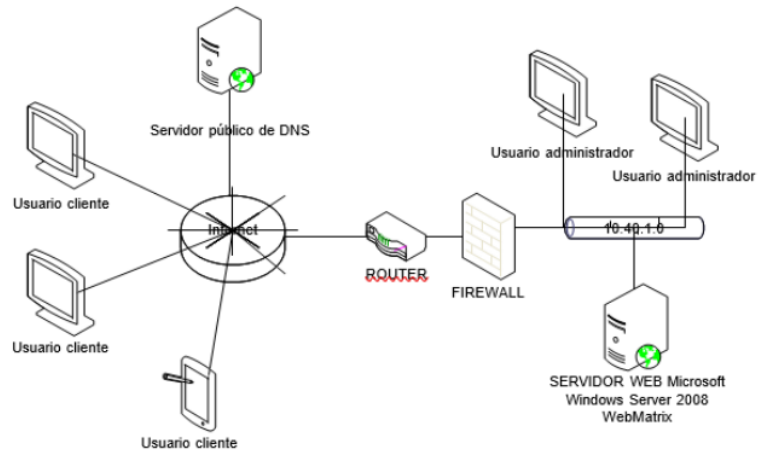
Servidor público de DNS

Usuario administrador

Usuario administrador

Usuario cliente

Internet

ROUTER

FIREWALL

10.40.1.0

Usuario cliente

Usuario cliente

SERVIDOR WEB Microsoft Windows Server 2008 WebMatrix